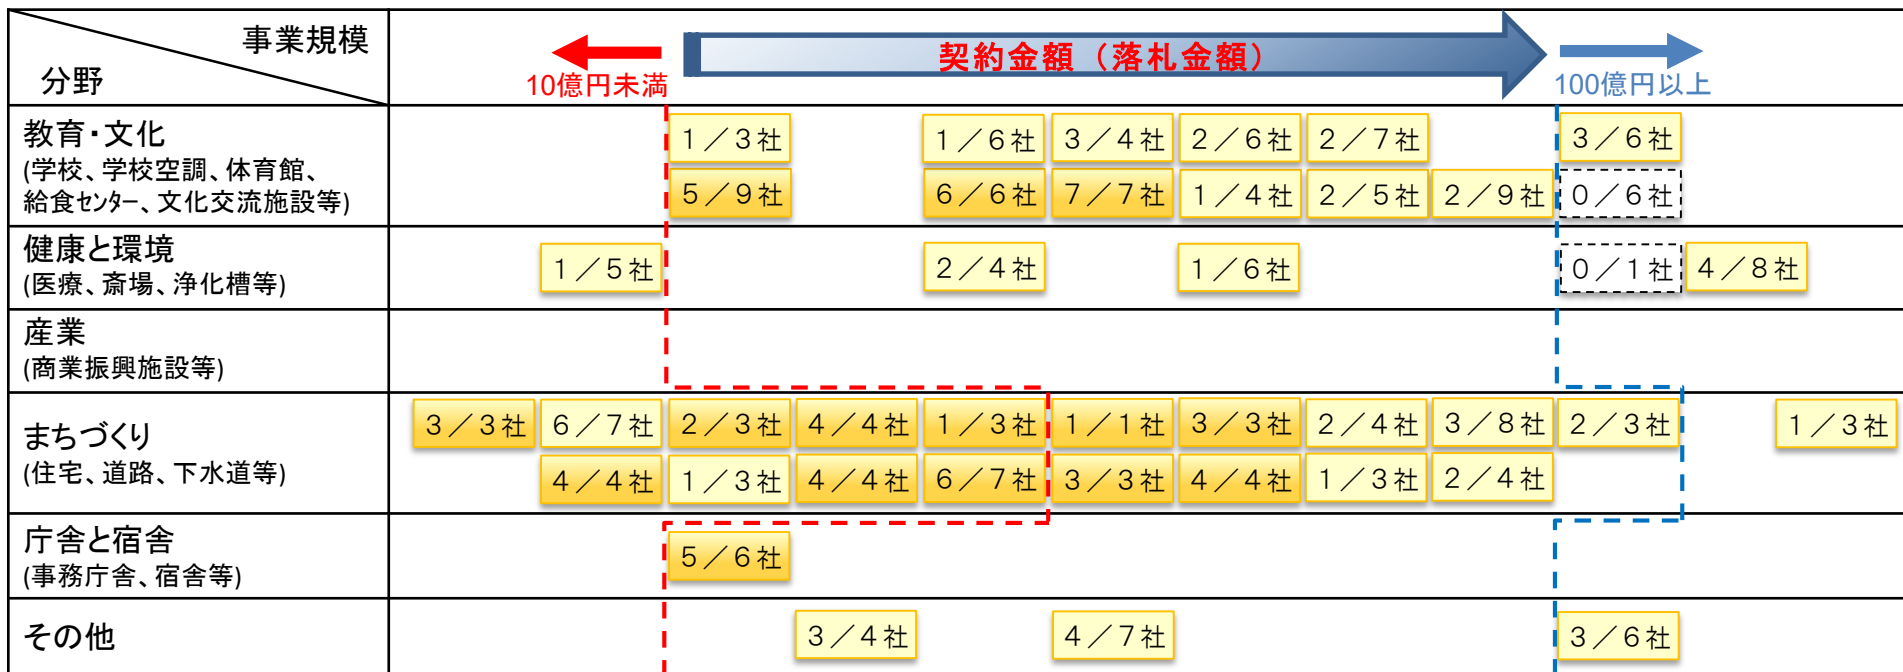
| 事業規模 / 分野 | 10億円未満 ← 契約金額（落札金額） → 100億円以上 |
|---|---|
| 教育・文化 (学校、学校空調、体育館、給食センター、文化交流施設等) | 1／3社　1／6社　3／4社　2／6社　2／7社　3／6社<br>5／9社　6／6社　7／7社　1／4社　2／5社　2／9社　0／6社 |
| 健康と環境 (医療、斎場、浄化槽等) | 1／5社　2／4社　1／6社　0／1社　4／8社 |
| 産業 (商業振興施設等) | |
| まちづくり (住宅、道路、下水道等) | 3／3社　6／7社　2／3社　4／4社　1／3社　1／1社　3／3社　2／4社　3／8社　2／3社　1／3社<br>4／4社　1／3社　4／4社　6／7社　3／3社　4／4社　1／3社　2／4社 |
| 庁舎と宿舎 (事務庁舎、宿舎等) | 5／6社 |
| その他 | 3／4社　4／7社　3／6社 |